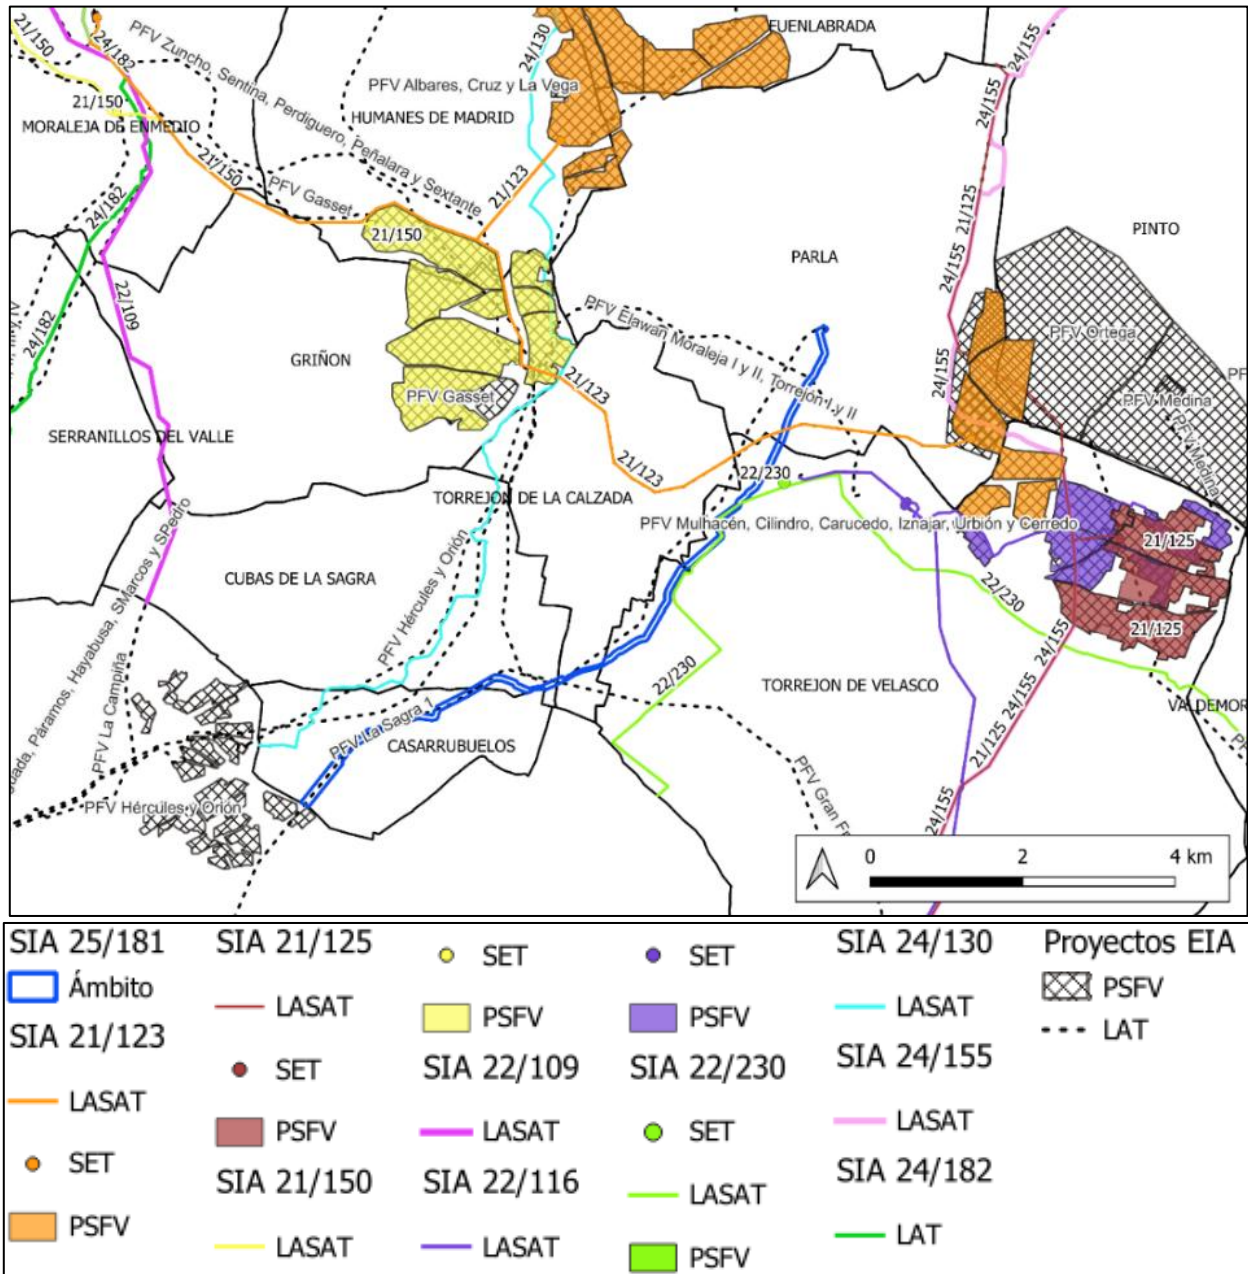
21/150
24/182
PFV Zuncho, Sentina, Perdiguero, Peñalara y Sextante
24/130
FUENLABRADA
24/155
PFV Albares, Cruz y La Vega
21/150
HUMANES DE MADRID
MORALEJA DE ENMEDIO
24/155
21/150
PFV Gasset
21/123
24/182
21/150
21/125
PINTO
PARLA
22/109
24/155
24/182
PFV Elawan Moraleja I y II, Torrejón I y II
PFV Ortega
GRIÑON
24/155
PFV Gasset
21/123
PFV Medina
SERRANILLOS DEL VALLE
21/123
22/230
TORREJON DE LA CALZADA
PFV Mulhacén, Cilindro, Carucedo, Iznajar, Urbión y Cerredo
21/125
Hayabusa, SMarcos y SPedro
PFV Hércules y Orión
CUBAS DE LA SAGRA
22/230
21/125
24/155
22/230
TORREJON DE VELASCO
Páramos, Hayabusa, SMarcos y SPedro
PFV La Campiña
24/155
VALDEMOR
PFV La Sagra I
CASARRUBUELOS
21/125
PFV Gran F
PFV Hércules y Orión
24/155
0
2
4 km

SIA 25/181
Ámbito
SIA 21/123
LASAT
SET
PSFV
SIA 21/125
LASAT
SET
PSFV
SIA 21/150
LASAT
SET
PSFV
SIA 22/109
LASAT
SIA 22/116
LASAT
SET
PSFV
SIA 22/230
SET
LASAT
PSFV
SIA 24/130
LASAT
SIA 24/155
LASAT
SIA 24/182
LAT
Proyectos EIA
PSFV
LAT